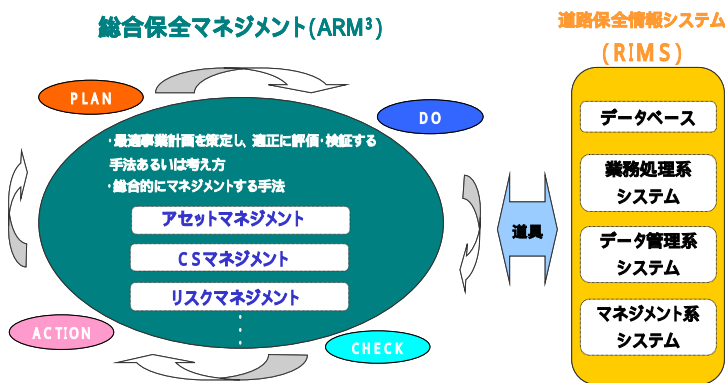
総合保全マネジメント(ARM$^3$)

道路保全情報システム

(RIMS)

PLAN

DO

・最適事業計画を策定し、適正に評価・検証する手法あるいは考え方

・総合的にマネジメントする手法

アセットマネジメント

CSマネジメント

リスクマネジメント

ACTION

CHECK

道具

データベース

業務処理系システム

データ管理系システム

マネジメント系システム